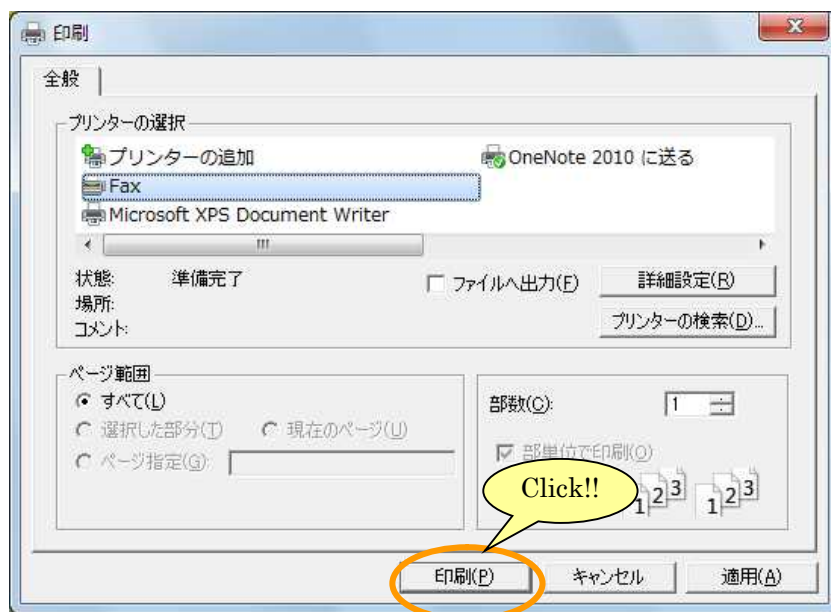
印刷

全般

プリンターの選択

プリンターの追加
OneNote 2010 に送る
Fax
Microsoft XPS Document Writer

状態: 準備完了
場所:
コメント:

ファイルへ出力(F)
詳細設定(R)
プリンターの検索(D)...

ページ範囲
すべて(L)
選択した部分(T)
現在のページ(U)
ページ指定(G):

部数(C): 1
部単位で印刷(O)
1 2 3 1 2 3

Click!!

印刷(P)
キャンセル
適用(A)